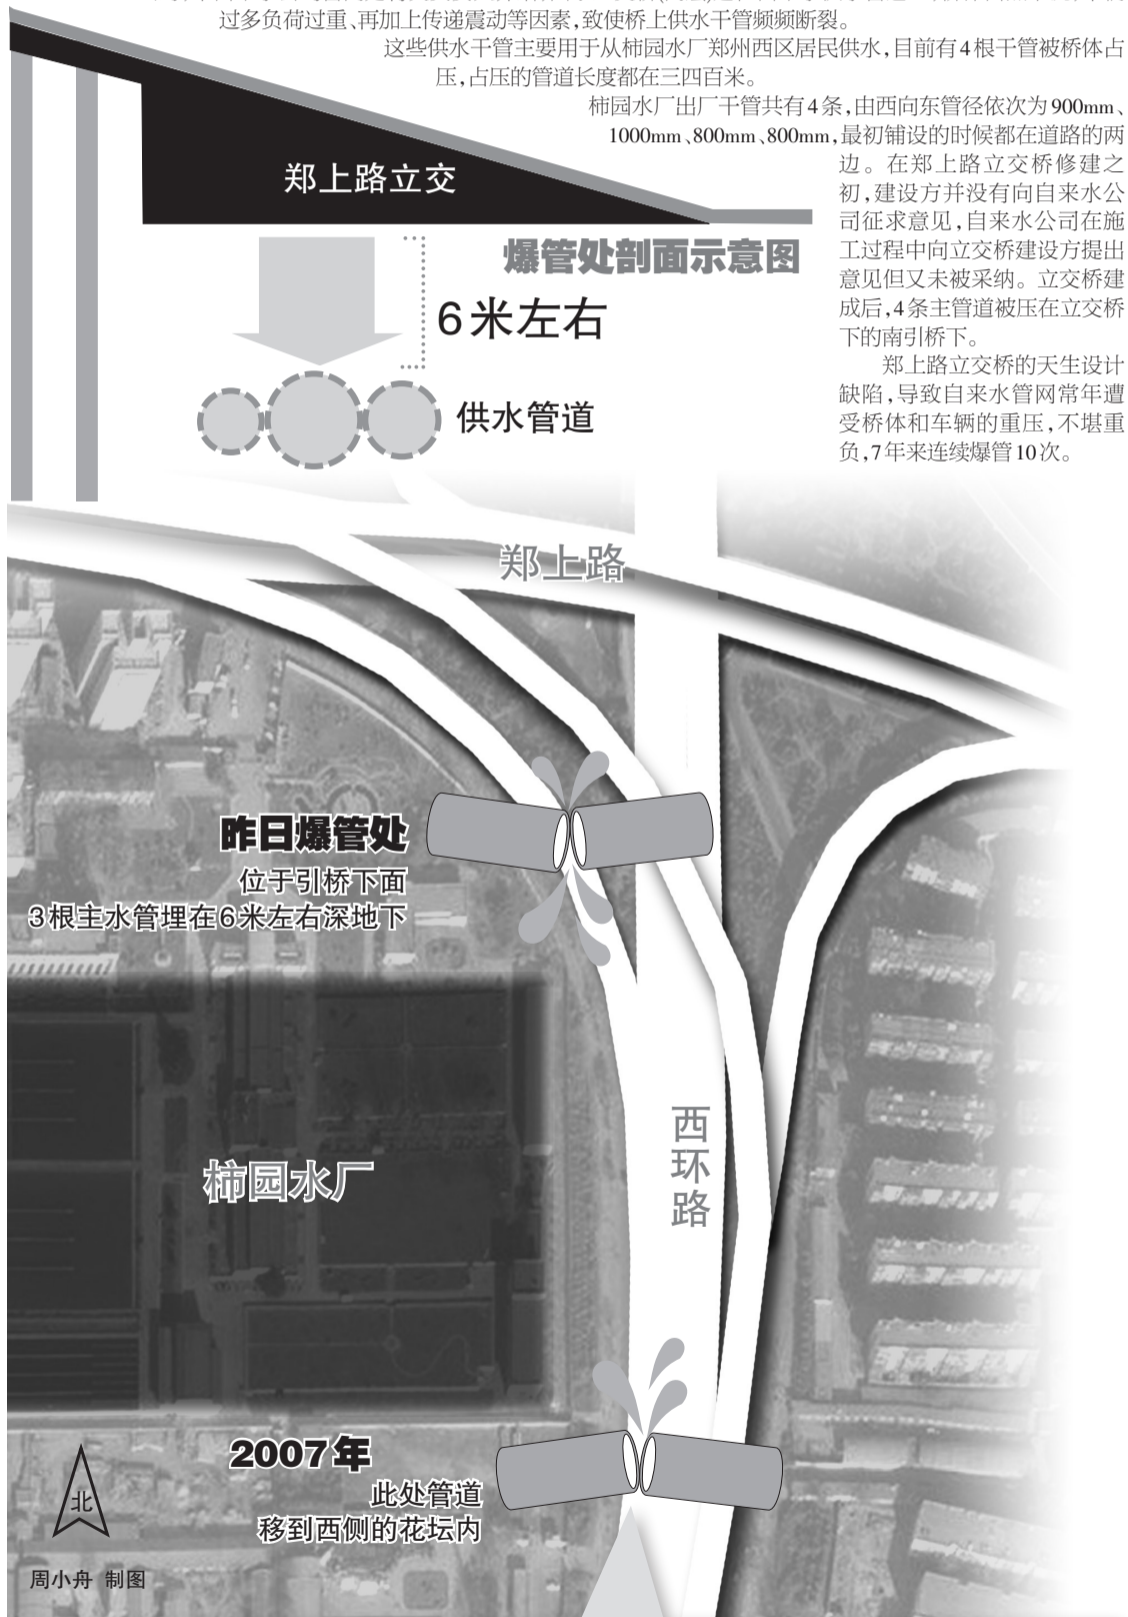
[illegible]过多负荷过重、再加上传递震动等因素，致使桥上供水干管频频断裂。

这些供水干管主要用于从柿园水厂郑州西区居民供水，目前有4根干管被桥体占压，占压的管道长度都在三四百米。

柿园水厂出厂干管共有4条，由西向东管径依次为900mm、1000mm、800mm、800mm，最初铺设的时候都在道路的两边。在郑上路立交桥修建之初，建设方并没有向自来水公司征求意见，自来水公司在施工过程中向立交桥建设方提出意见但又未被采纳。立交桥建成后，4条主管道被压在立交桥下的南引桥下。

郑上路立交桥的天生设计缺陷，导致自来水管网常年遭受桥体和车辆的重压，不堪重负，7年来连续爆管10次。

郑上路立交

爆管处剖面示意图

6米左右

供水管道

郑上路

昨日爆管处
位于引桥下面
3根主水管埋在6米左右深地下

柿园水厂

西环路

2007年
此处管道
移到西侧的花坛内

北

周小舟 制图